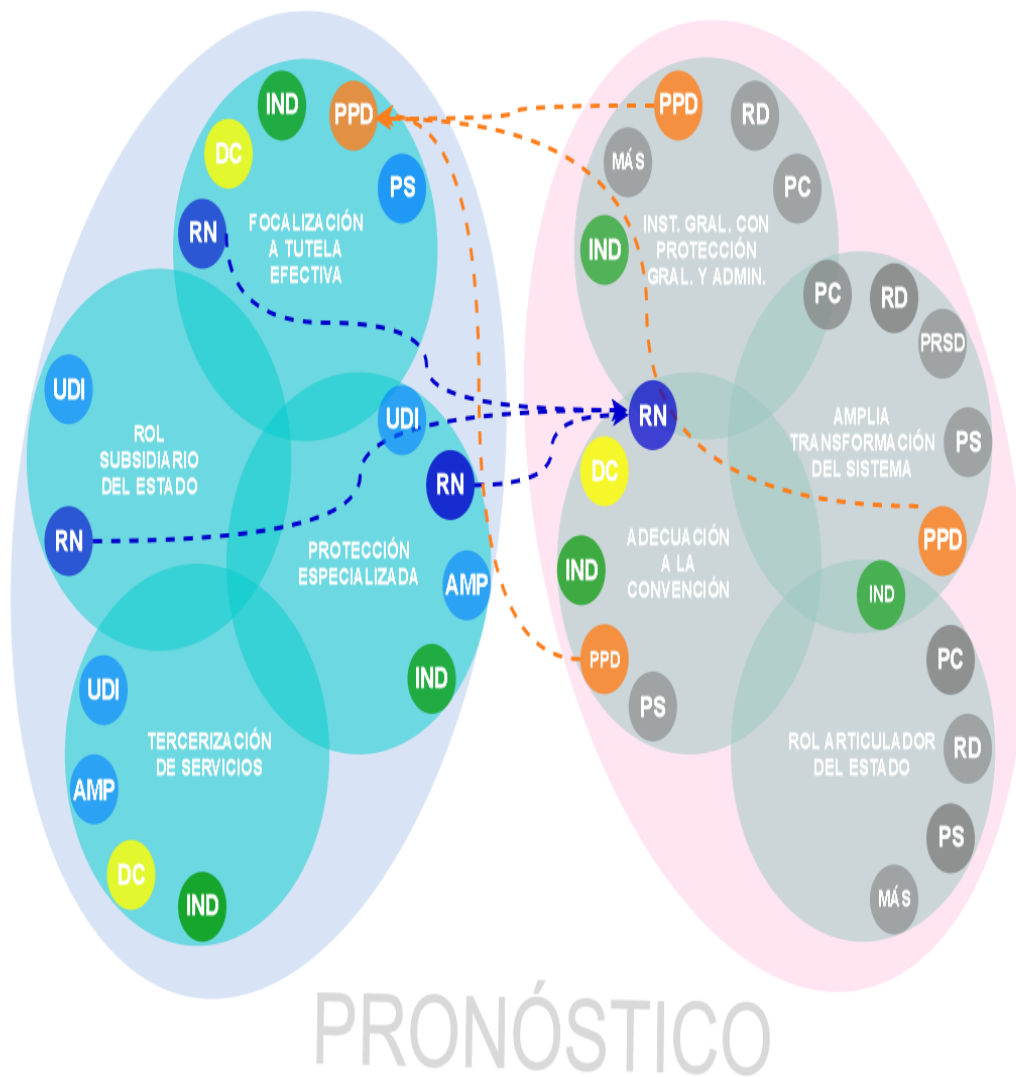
IND
PPD
DC
PS
RN
FOCALIZACIÓN A TUTELA EFECTIVA

UDI
ROL SUBSIDIARIO DEL ESTADO
RN

UDI
RN
PROTECCIÓN ESPECIALIZADA
AMP
IND

UDI
TERCERIZACIÓN DE SERVICIOS
AMP
DC
IND

PPD
RD
MÁS
PC
IND
INST. GRAL. CON PROTECCIÓN GRAL. Y ADMIN.

PC
RD
PRSD
AMPLIA TRANSFORMACIÓN DEL SISTEMA
PS
PPD
IND

RN
DC
ADECUACIÓN A LA CONVENCIÓN
IND
PPD
PS

PC
ROL ARTICULADOR DEL ESTADO
RD
PS
MÁS

PRONÓSTICO